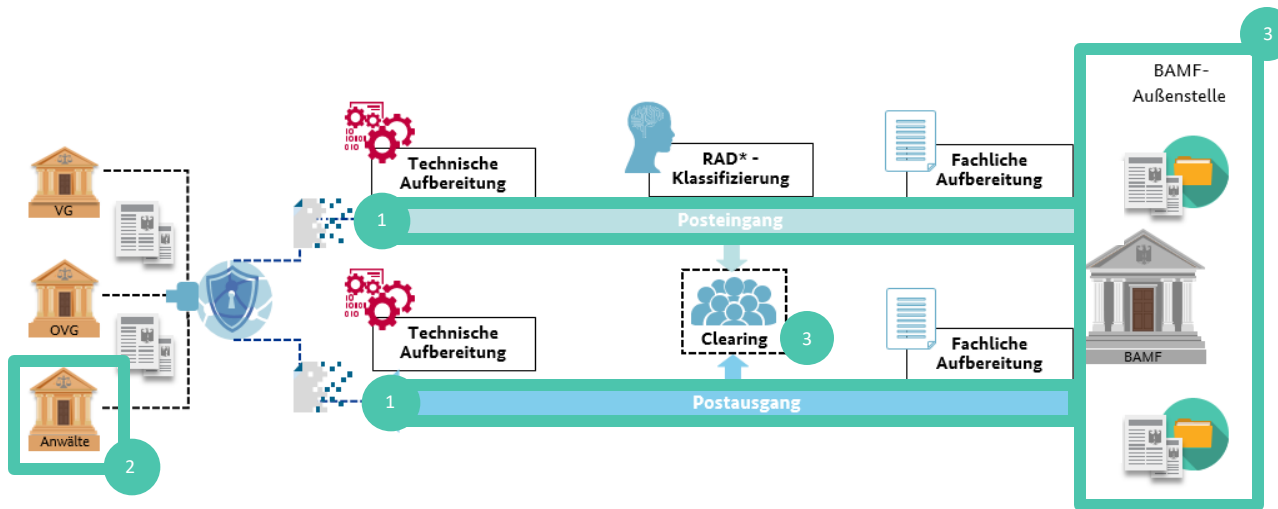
3

BAMF-Außenstelle

VG

OVG

Anwälte

2

Technische Aufbereitung

RAD* - Klassifizierung

Fachliche Aufbereitung

1

Posteingang

Clearing

3

Technische Aufbereitung

Fachliche Aufbereitung

1

Postausgang

BAMF